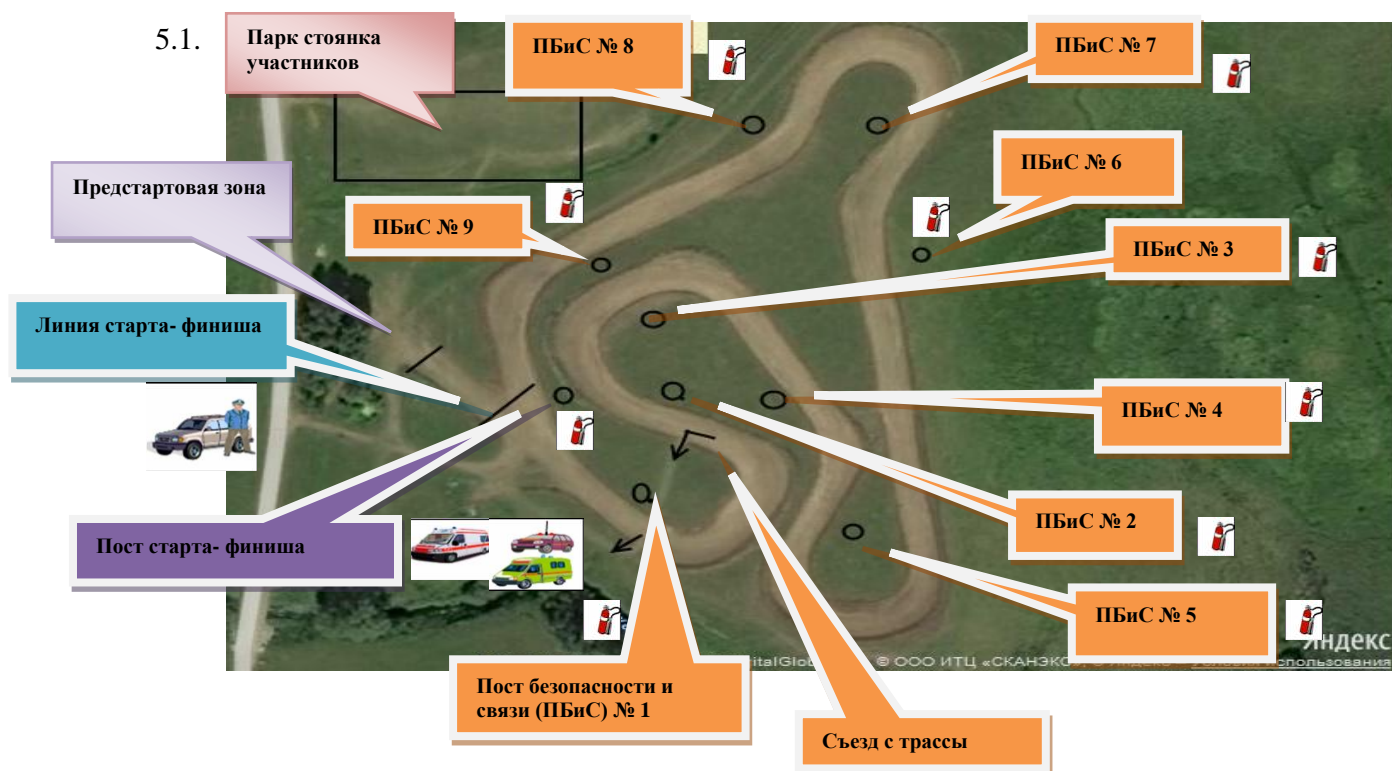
5.1.

Парк стоянка участников

ПБиС № 8

ПБиС № 7

ПБиС № 6

Предстартовая зона

ПБиС № 9

ПБиС № 3

Линия старта- финиша

ПБиС № 4

ПБиС № 2

Пост старта- финиша

ПБиС № 5

Яндекс

italGlo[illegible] © ООО ИТЦ «СКАНЭК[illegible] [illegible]спользования

Пост безопасности и связи (ПБиС) № 1

Съезд с трассы